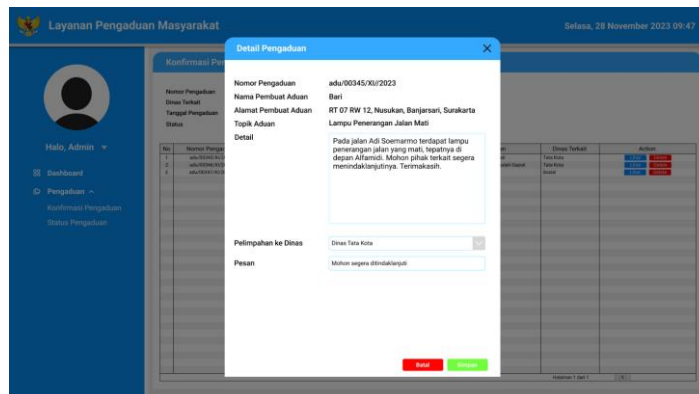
Layanan Pengaduan Masyarakat

Selasa, 28 November 2023 09:47

Halo, Admin

Dashboard

Pengaduan

Konfirmasi Pengaduan

Status Pengaduan

Konfirmasi Pe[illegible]

Nomor Pengaduan
Dinas Terkait
Tanggal Pengaduan
Status

| No | Nomor Pengaduan | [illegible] | Dinas Terkait | Action |
|---|---|---|---|---|
| 1 | adu/00345/XI/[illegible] | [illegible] | Tata Kota | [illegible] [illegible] |
| 2 | adu/00346/XI/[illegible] | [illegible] | Tata Kota | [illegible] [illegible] |
| 3 | adu/00347/XI/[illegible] | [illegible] | Sosial | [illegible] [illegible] |

Halaman 1 dari 1

Detail Pengaduan

Nomor Pengaduan: adu/00345/XI/2023
Nama Pembuat Aduan: Bari
Alamat Pembuat Aduan: RT 07 RW 12, Nusukan, Banjarsari, Surakarta
Topik Aduan: Lampu Penerangan Jalan Mati
Detail: Pada jalan Adi Soemarmo terdapat lampu penerangan jalan yang mati, tepatnya di depan Alfamidi. Mohon pihak terkait segera menindaklanjutinya. Terimakasih.

Pelimpahan ke Dinas: Dinas Tata Kota

Pesan: Mohon segera ditindaklanjuti

Batal

Simpan